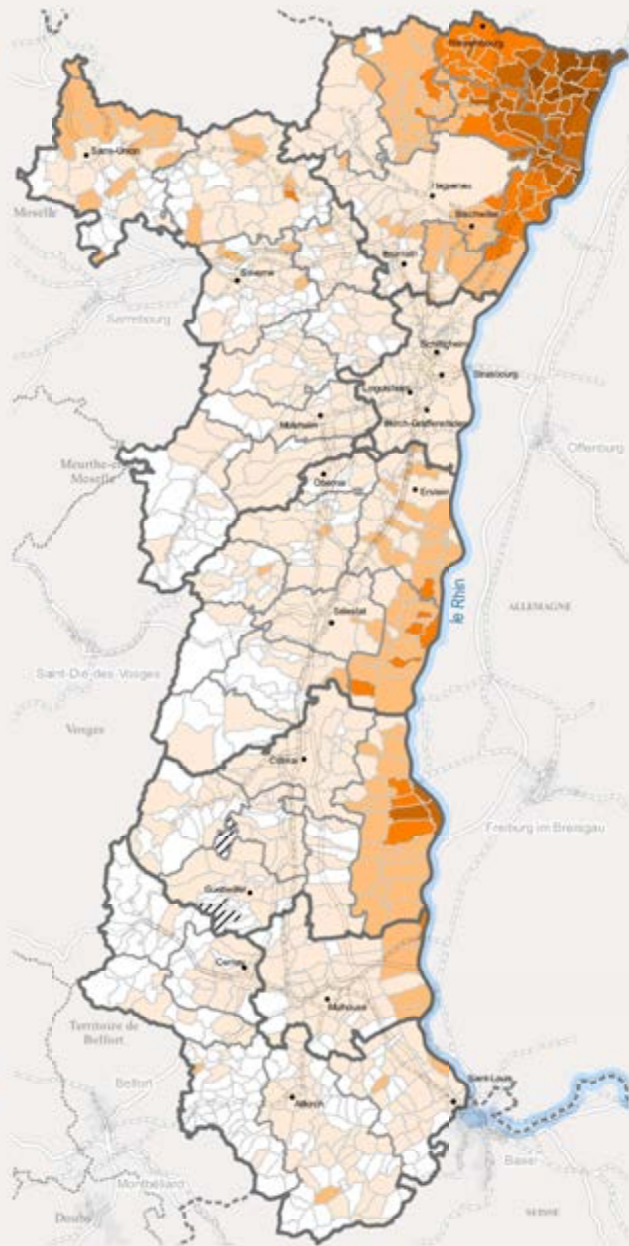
Wissembourg
Sarre-Union
Haguenau
Bischwiller
Moselle
Brumath
Saverne
Sarrebourg
Schiltigheim
Strasbourg
Lingolsheim
Molsheim
Illkirch-Graffenstaden
Offenburg
Meurthe-et-Moselle
Obernai
Erstein
ALLEMAGNE
le Rhin
Sélestat
Saint-Dié-des-Vosges
Vosges
Colmar
Freiburg im Breisgau
Guebwiller
Cernay
Mulhouse
Territoire de Belfort
Belfort
Saint-Louis
Altkirch
Basel
Montbéliard
Doubs
SUISSE